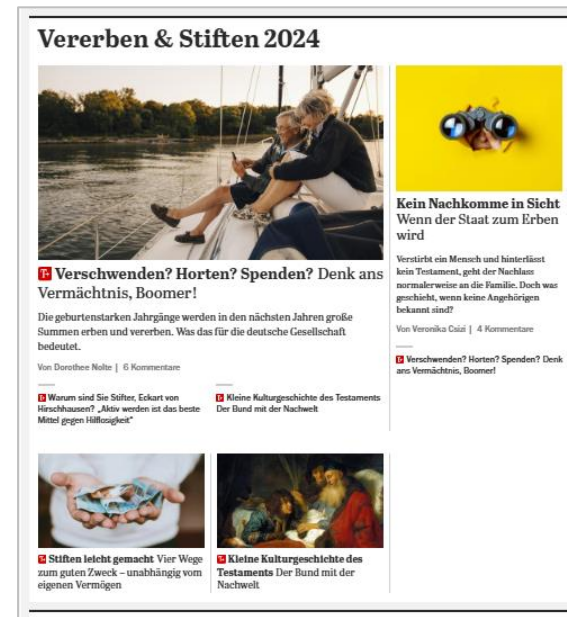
Vererben & Stiften 2024

Verschwenden? Horten? Spenden? Denk ans Vermächtnis, Boomer!

Die geburtenstarken Jahrgänge werden in den nächsten Jahren große Summen erben und vererben. Was das für die deutsche Gesellschaft bedeutet.

Von Dorothee Nolte | 6 Kommentare

Warum sind Sie Stifter, Eckart von Hirschhausen? „Aktiv werden ist das beste Mittel gegen Hilflosigkeit"

Kleine Kulturgeschichte des Testaments Der Bund mit der Nachwelt

Kein Nachkomme in Sicht Wenn der Staat zum Erben wird

Verstirbt ein Mensch und hinterlässt kein Testament, geht der Nachlass normalerweise an die Familie. Doch was geschieht, wenn keine Angehörigen bekannt sind?

Von Veronika Csizi | 4 Kommentare

Verschwenden? Horten? Spenden? Denk ans Vermächtnis, Boomer!

Stiften leicht gemacht Vier Wege zum guten Zweck – unabhängig vom eigenen Vermögen

Kleine Kulturgeschichte des Testaments Der Bund mit der Nachwelt